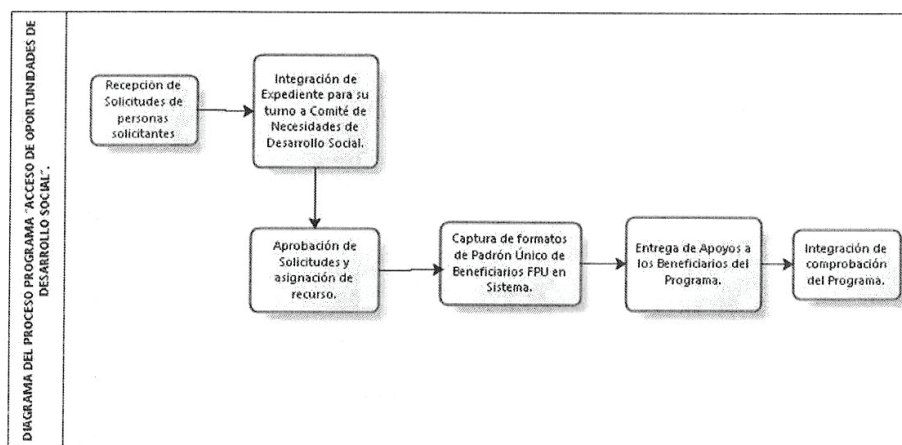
DIAGRAMA DEL PROCESO PROGRAMA "ACCESO DE OPORTUNIDADES DE DESARROLLO SOCIAL".

Recepción de Solicitudes de personas solicitantes

Integración de Expediente para su turno a Comité de Necesidades de Desarrollo Social.

Aprobación de Solicitudes y asignación de recurso.

Captura de formatos de Padrón Único de Beneficiarios FPU en Sistema.

Entrega de Apoyos a los Beneficiarios del Programa.

Integración de comprobación del Programa.